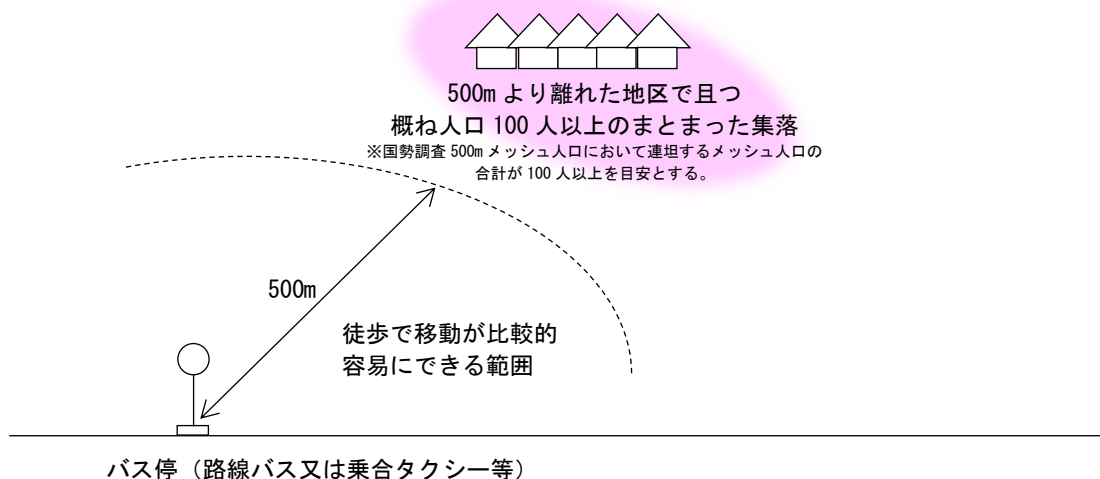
500m より離れた地区で且つ
概ね人口 100 人以上のまとまった集落
※国勢調査 500m メッシュ人口において連坦するメッシュ人口の合計が 100 人以上を目安とする。

500m

徒歩で移動が比較的
容易にできる範囲

バス停（路線バス又は乗合タクシー等）